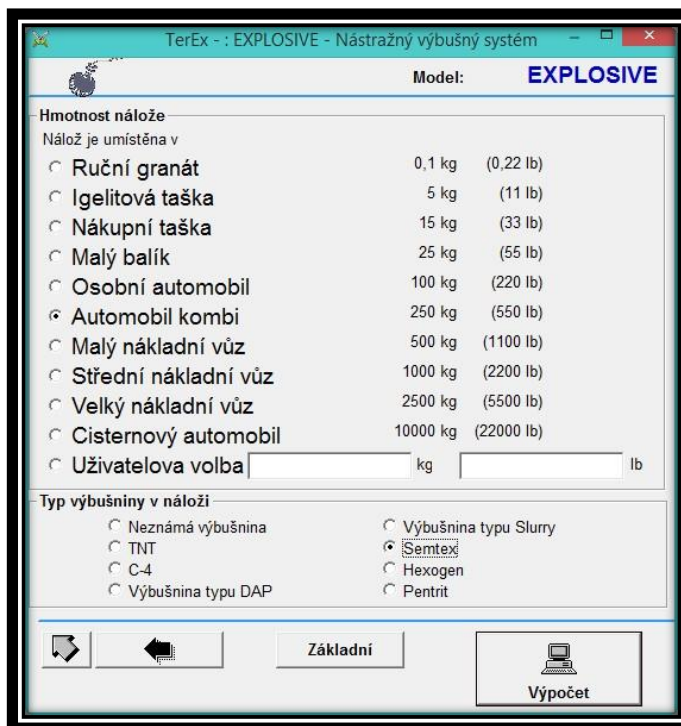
TerEx - : EXPLOSIVE - Nástražný výbušný systém

Model: EXPLOSIVE

Hmotnost nálože
Nálož je umístěna v

| | | |
|---|---|---|
| Ruční granát | 0,1 kg | (0,22 lb) |
| Igelitová taška | 5 kg | (11 lb) |
| Nákupní taška | 15 kg | (33 lb) |
| Malý balík | 25 kg | (55 lb) |
| Osobní automobil | 100 kg | (220 lb) |
| Automobil kombi | 250 kg | (550 lb) |
| Malý nákladní vůz | 500 kg | (1100 lb) |
| Střední nákladní vůz | 1000 kg | (2200 lb) |
| Velký nákladní vůz | 2500 kg | (5500 lb) |
| Cisternový automobil | 10000 kg | (22000 lb) |

Uživatelova volba kg lb

Typ výbušniny v nálože
Neznámá výbušnina
TNT
C-4
Výbušnina typu DAP
Výbušnina typu Slurry
Semtex
Hexogen
Pentrit

Základní

Výpočet